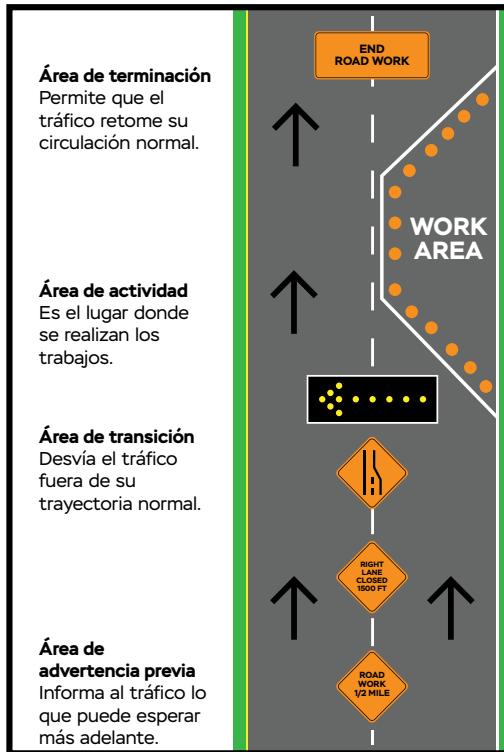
**Área de terminación**
Permite que el tráfico retome su circulación normal.

**Área de actividad**
Es el lugar donde se realizan los trabajos.

**Área de transición**
Desvía el tráfico fuera de su trayectoria normal.

**Área de advertencia previa**
Informa al tráfico lo que puede esperar más adelante.

END ROAD WORK

WORK AREA

RIGHT LANE CLOSED 1500 FT

ROAD WORK 1/2 MILE